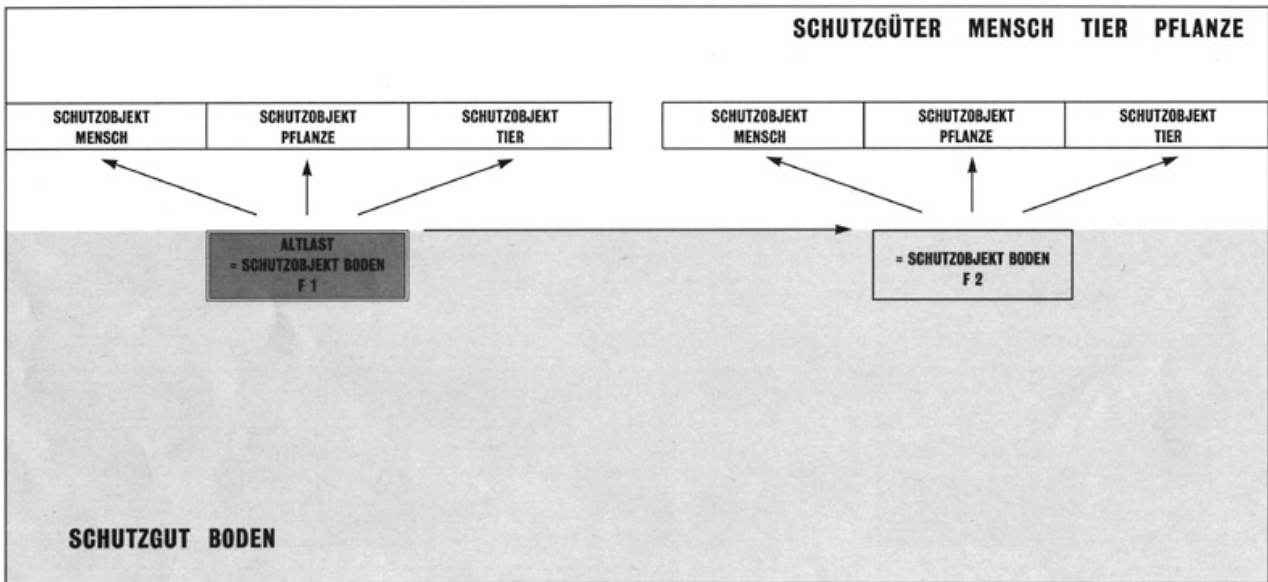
SCHUTZGÜTER MENSCH TIER PFLANZE

SCHUTZOBJEKT MENSCH

SCHUTZOBJEKT PFLANZE

SCHUTZOBJEKT TIER

SCHUTZOBJEKT MENSCH

SCHUTZOBJEKT PFLANZE

SCHUTZOBJEKT TIER

ALTLAST = SCHUTZOBJEKT BODEN F 1

= SCHUTZOBJEKT BODEN F 2

SCHUTZGUT BODEN